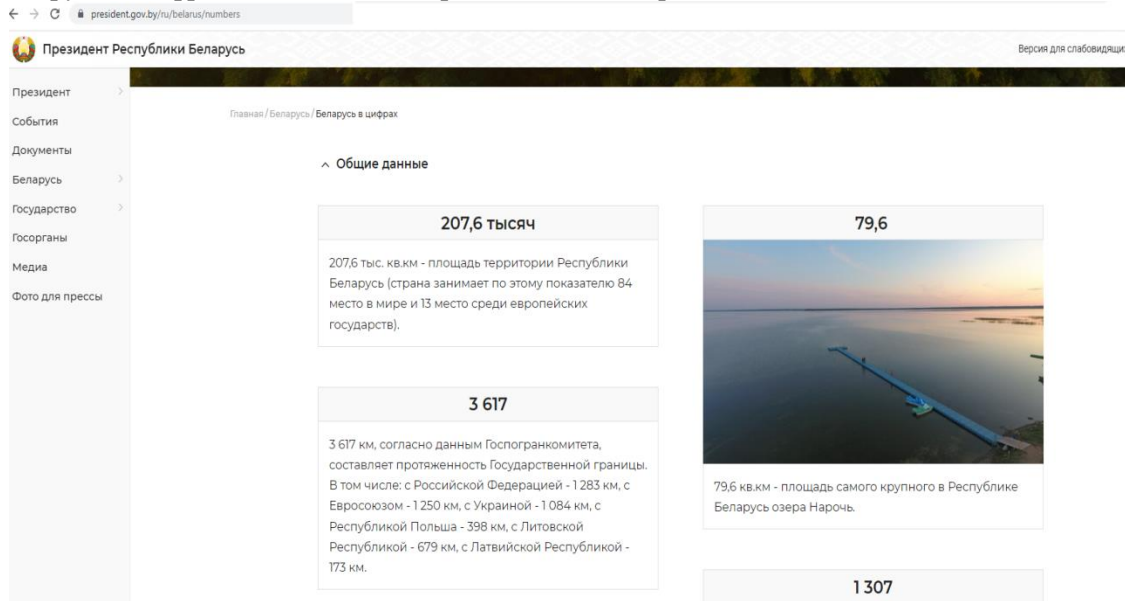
president.gov.by/ru/belarus/numbers

Президент Республики Беларусь

Версия для слабовидящи

Президент
События
Документы
Беларусь
Государство
Госорганы
Медиа
Фото для прессы

Главная / Беларусь / Беларусь в цифрах

Общие данные

207,6 тысяч

207,6 тыс. кв.км - площадь территории Республики Беларусь (страна занимает по этому показателю 84 место в мире и 13 место среди европейских государств).

3 617

3 617 км, согласно данным Госпогранкомитета, составляет протяженность Государственной границы. В том числе: с Российской Федерацией - 1 283 км, с Евросоюзом - 1 250 км, с Украиной - 1 084 км, с Республикой Польша - 398 км, с Литовской Республикой - 679 км, с Латвийской Республикой - 173 км.

79,6

79,6 кв.км - площадь самого крупного в Республике Беларусь озера Нарочь.

1 307